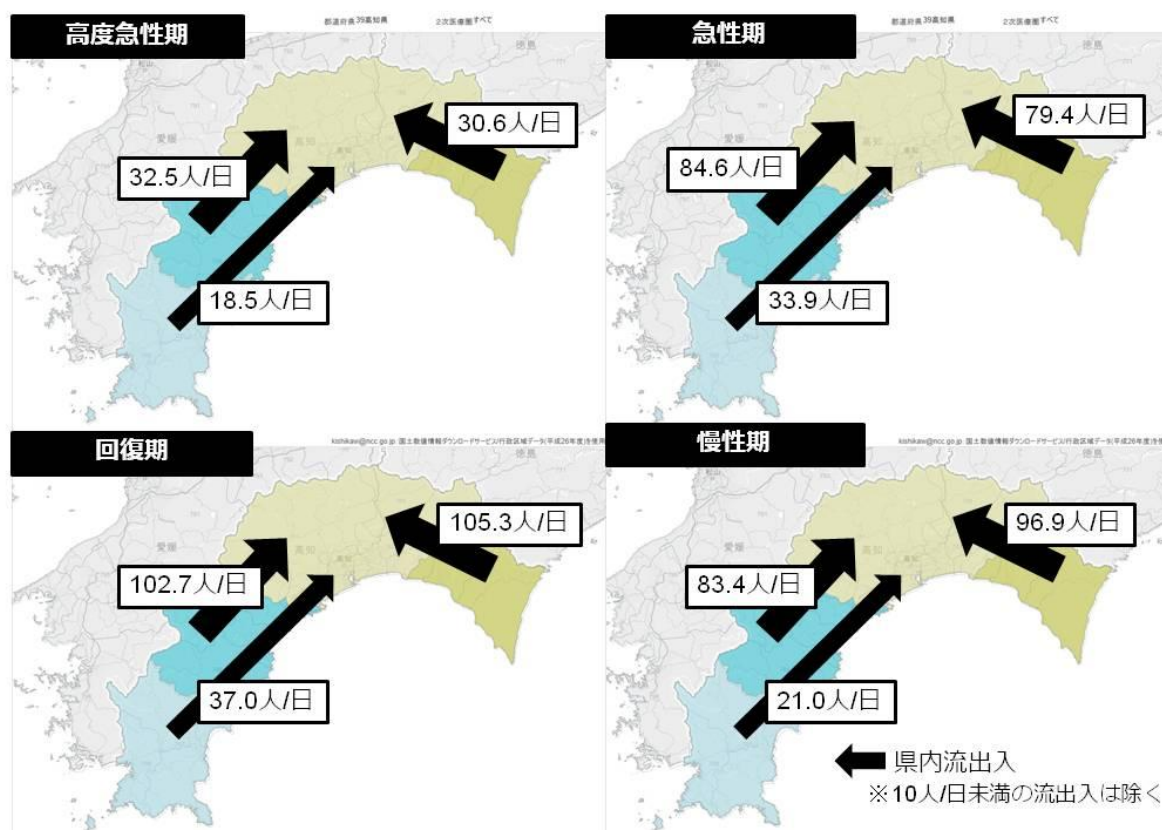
高度急性期

都道府県 39高知県　2次医療圏 すべて

徳島

愛媛

高知

30.6人/日

32.5人/日

18.5人/日

急性期

都道府県 39高知県　2次医療圏 すべて

徳島

愛媛

高知

79.4人/日

84.6人/日

33.9人/日

回復期

kishikaw@ncc.go.jp 国土数値情報ダウンロードサービス(行政区域データ(平成26年度)を使用

徳島

愛媛

高知

105.3人/日

102.7人/日

37.0人/日

慢性期

kishikaw@ncc.go.jp 国土数値情報ダウンロードサービス(行政区域データ(平成26年度)を使

徳島

愛媛

高知

96.9人/日

83.4人/日

21.0人/日

県内流出入

※10人/日未満の流出入は除く